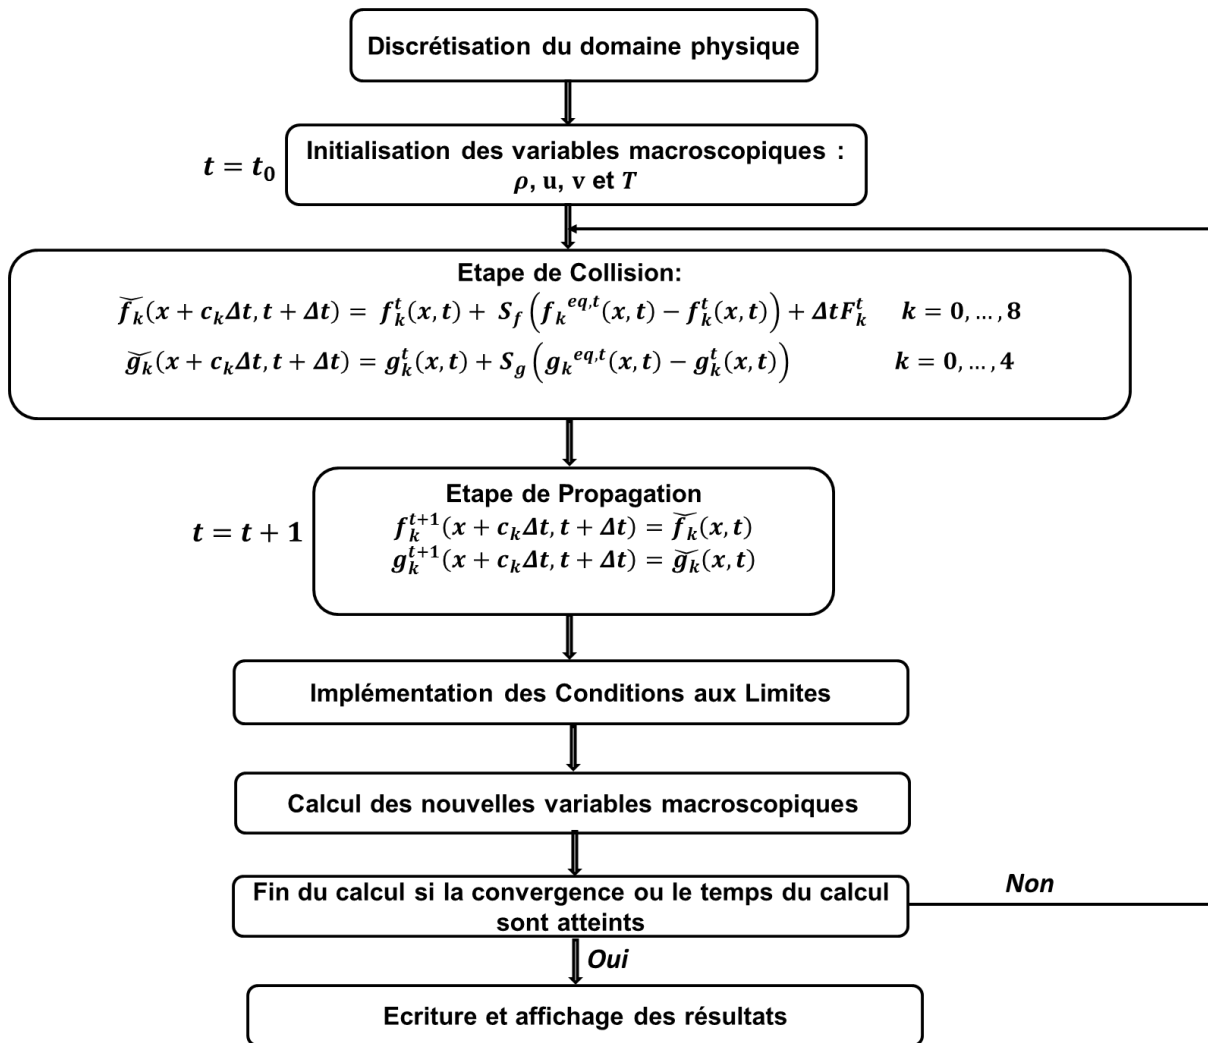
Discrétisation du domaine physique

$t = t_0$

Initialisation des variables macroscopiques : $\rho$, u, v et $T$

Etape de Collision:

$\widetilde{f_k}(x + c_k\Delta t, t + \Delta t) = f_k^t(x,t) + S_f\left(f_k^{eq,t}(x,t) - f_k^t(x,t)\right) + \Delta t F_k^t \quad k = 0, \dots, 8$

$\widetilde{g_k}(x + c_k\Delta t, t + \Delta t) = g_k^t(x,t) + S_g\left(g_k^{eq,t}(x,t) - g_k^t(x,t)\right) \quad k = 0, \dots, 4$

$t = t + 1$

Etape de Propagation

$f_k^{t+1}(x + c_k\Delta t, t + \Delta t) = \widetilde{f_k}(x,t)$

$g_k^{t+1}(x + c_k\Delta t, t + \Delta t) = \widetilde{g_k}(x,t)$

Implémentation des Conditions aux Limites

Calcul des nouvelles variables macroscopiques

Fin du calcul si la convergence ou le temps du calcul sont atteints

Non

Oui

Ecriture et affichage des résultats